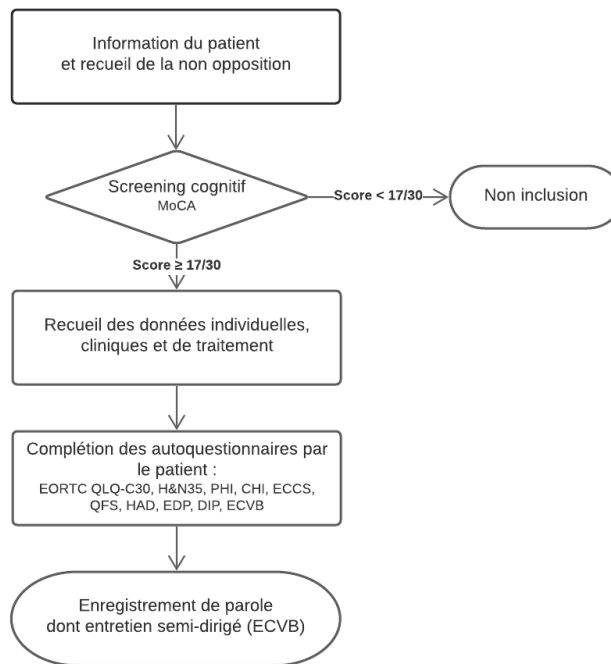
Information du patient
et recueil de la non opposition

Screening cognitif
MoCA

Score < 17/30

Non inclusion

Score ≥ 17/30

Recueil des données individuelles, cliniques et de traitement

Complétion des autoquestionnaires par le patient :
EORTC QLQ-C30, H&N35, PHI, CHI, ECCS, QFS, HAD, EDP, DIP, ECVB

Enregistrement de parole
dont entretien semi-dirigé (ECVB)